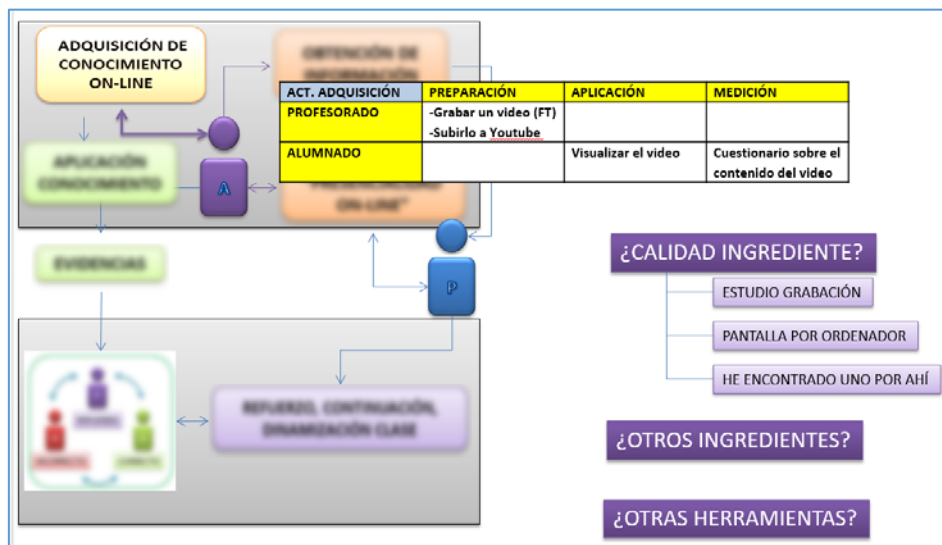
ADQUISICIÓN DE CONOCIMIENTO ON-LINE

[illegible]

| ACT. ADQUISICIÓN | PREPARACIÓN | APLICACIÓN | MEDICIÓN |
|---|---|---|---|
| PROFESORADO | -Grabar un video (FT) -Subirlo a Youtube | | |
| ALUMNADO | | Visualizar el video | Cuestionario sobre el contenido del video |

APLICACIÓN CONOCIMIENTO

A

EVIDENCIAS

P

REFUERZO, CONTINUACIÓN, DINAMIZACIÓN CLASE

¿CALIDAD INGREDIENTE?

ESTUDIO GRABACIÓN

PANTALLA POR ORDENADOR

HE ENCONTRADO UNO POR AHÍ

¿OTROS INGREDIENTES?

¿OTRAS HERRAMIENTAS?